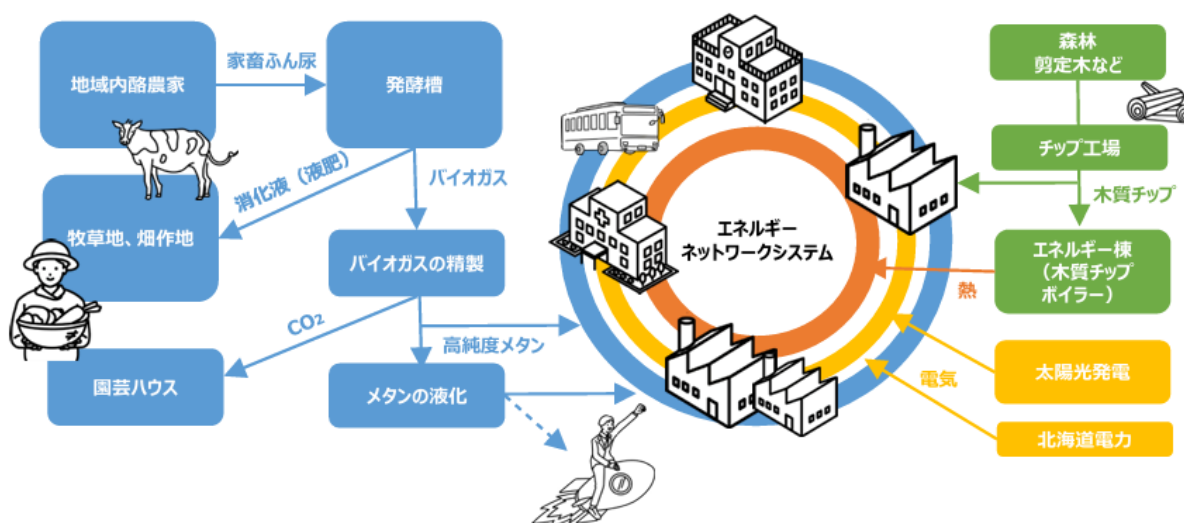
地域内酪農家

家畜ふん尿

発酵槽

消化液（液肥）

バイオガス

牧草地、畑作地

バイオガスの精製

$CO_2$

高純度メタン

園芸ハウス

メタンの液化

エネルギーネットワークシステム

森林
剪定木など

チップ工場

木質チップ

エネルギー棟
（木質チップボイラー）

熱

電気

太陽光発電

北海道電力